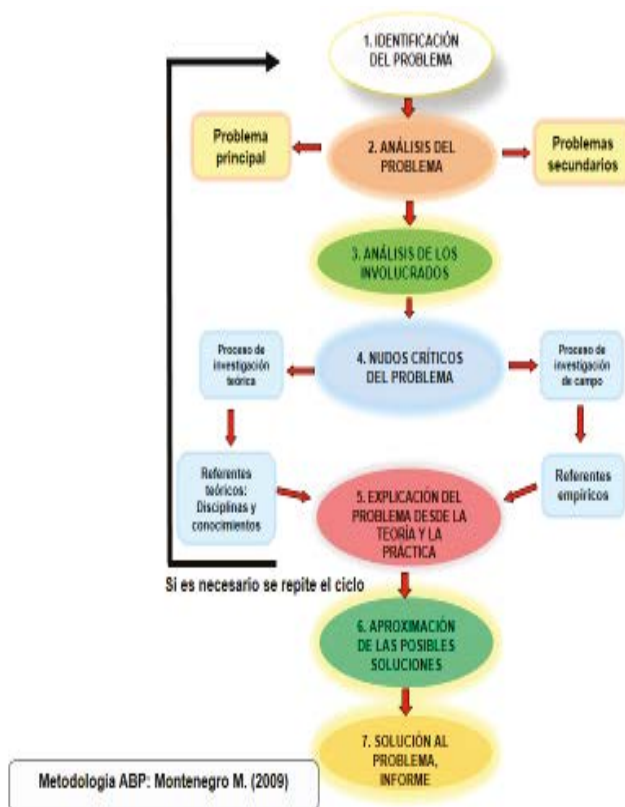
1. IDENTIFICACIÓN DEL PROBLEMA

Problema principal

2. ANÁLISIS DEL PROBLEMA

Problemas secundarios

3. ANÁLISIS DE LOS INVOLUCRADOS

Proceso de investigación teórica

4. NUDOS CRÍTICOS DEL PROBLEMA

Proceso de investigación de campo

Referentes teóricos: Disciplinas y conocimientos

5. EXPLICACIÓN DEL PROBLEMA DESDE LA TEORÍA Y LA PRÁCTICA

Referentes empíricos

Si es necesario se repite el ciclo

6. APROXIMACIÓN DE LAS POSIBLES SOLUCIONES

7. SOLUCIÓN AL PROBLEMA, INFORME

Metodología ABP: Montenegro M. (2009)